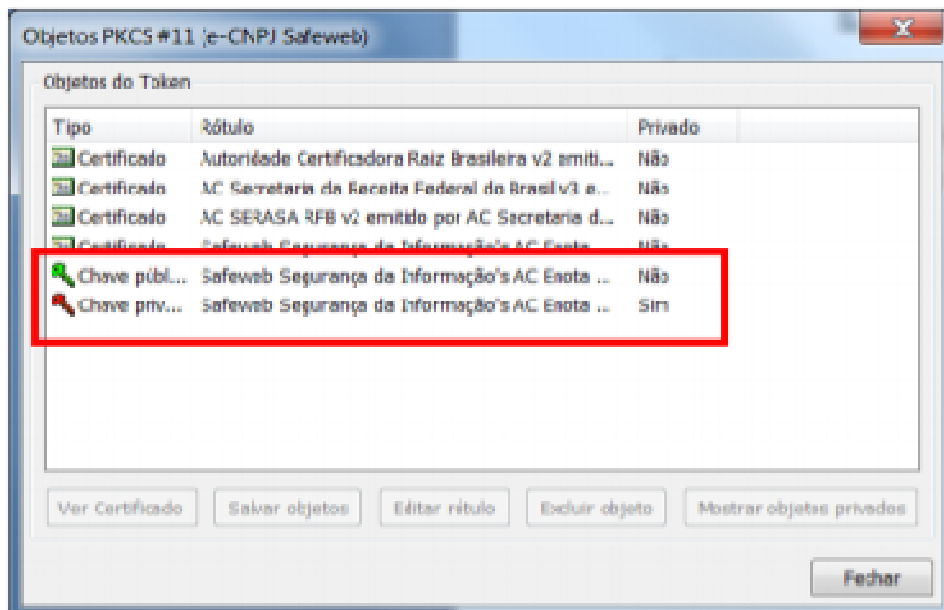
Objetos PKCS #11 (e-CNPJ Safeweb)

X

Objetos do Token

| Tipo | Rótulo | Privado |
|---|---|---|
| Certificado | Autoridade Certificadora Raiz Brasileira v2 emiti... | Não |
| Certificado | AC Secretaria da Receita Federal do Brasil v3 e... | Não |
| Certificado | AC SERASA RFB v2 emitido por AC Secretaria d... | Não |
| Certificado | Safeweb Segurança da Informação's AC Enota ... | Não |
| Chave públ... | Safeweb Segurança da Informação's AC Enota ... | Não |
| Chave priv... | Safeweb Segurança da Informação's AC Enota ... | Sim |

Ver Certificado | Salvar objetos | Editar rótulo | Excluir objeto | Mostrar objetos privados

Fechar